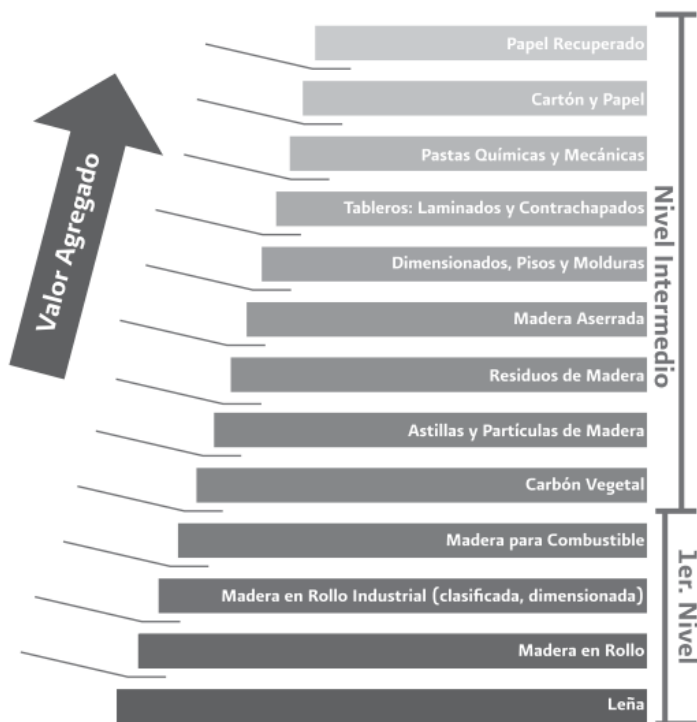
Valor Agregado

Papel Recuperado

Cartón y Papel

Pastas Químicas y Mecánicas

Tableros: Laminados y Contrachapados

Dimensionados, Pisos y Molduras

Madera Aserrada

Residuos de Madera

Astillas y Partículas de Madera

Carbón Vegetal

Madera para Combustible

Madera en Rollo Industrial (clasificada, dimensionada)

Madera en Rollo

Leña

Nivel Intermedio

1er. Nivel